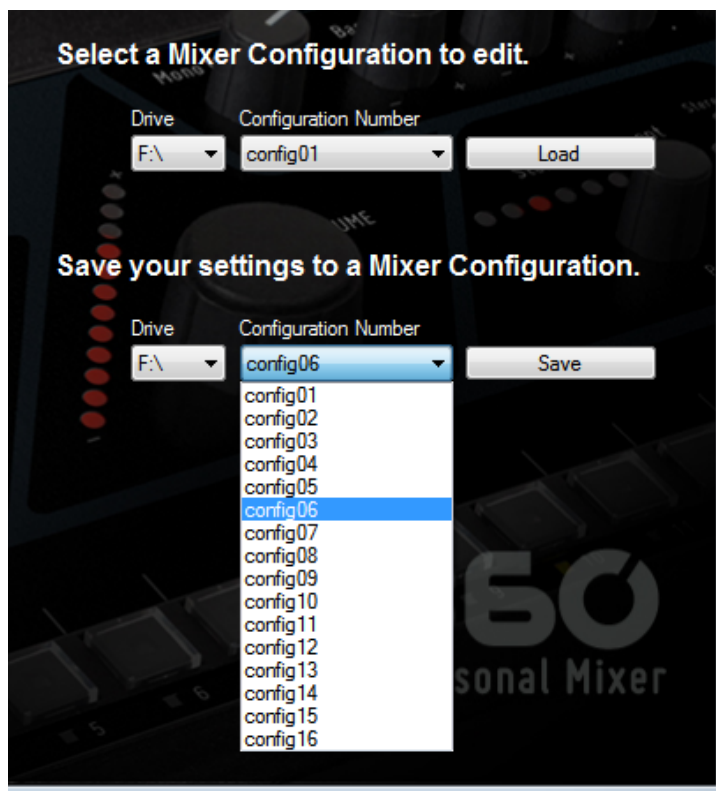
Select a Mixer Configuration to edit.

Drive
F:\

Configuration Number
config01

Load

Save your settings to a Mixer Configuration.

Drive
F:\

Configuration Number
config06

Save

config01
config02
config03
config04
config05
config06
config07
config08
config09
config10
config11
config12
config13
config14
config15
config16

sonal Mixer